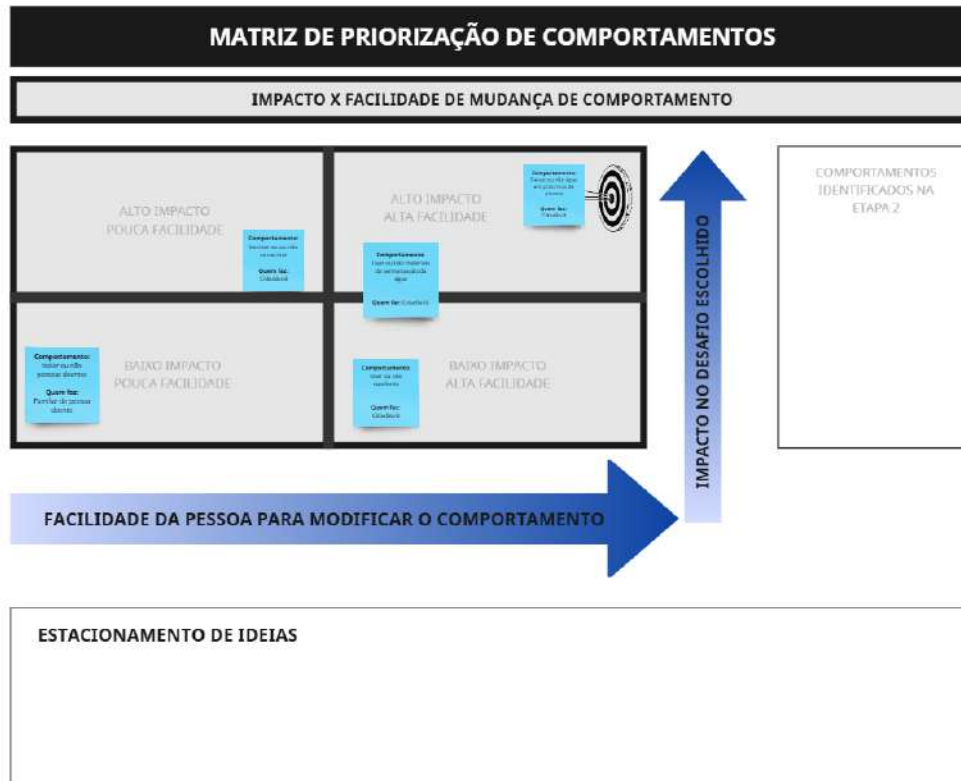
MATRIZ DE PRIORIZAÇÃO DE COMPORTAMENTOS

IMPACTO X FACILIDADE DE MUDANÇA DE COMPORTAMENTO

ALTO IMPACTO
POUCA FACILIDADE

Comportamento: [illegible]
Quem faz: Cidadão

ALTO IMPACTO
ALTA FACILIDADE

Comportamento: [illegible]
Quem faz: Cidadão

Comportamento: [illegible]
Quem faz: Cidadão

BAIXO IMPACTO
POUCA FACILIDADE

Comportamento: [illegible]
Quem faz: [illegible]

BAIXO IMPACTO
ALTA FACILIDADE

Comportamento: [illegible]
Quem faz: Cidadão

IMPACTO NO DESAFIO ESCOLHIDO

COMPORTAMENTOS IDENTIFICADOS NA ETAPA 2

FACILIDADE DA PESSOA PARA MODIFICAR O COMPORTAMENTO

ESTACIONAMENTO DE IDEIAS